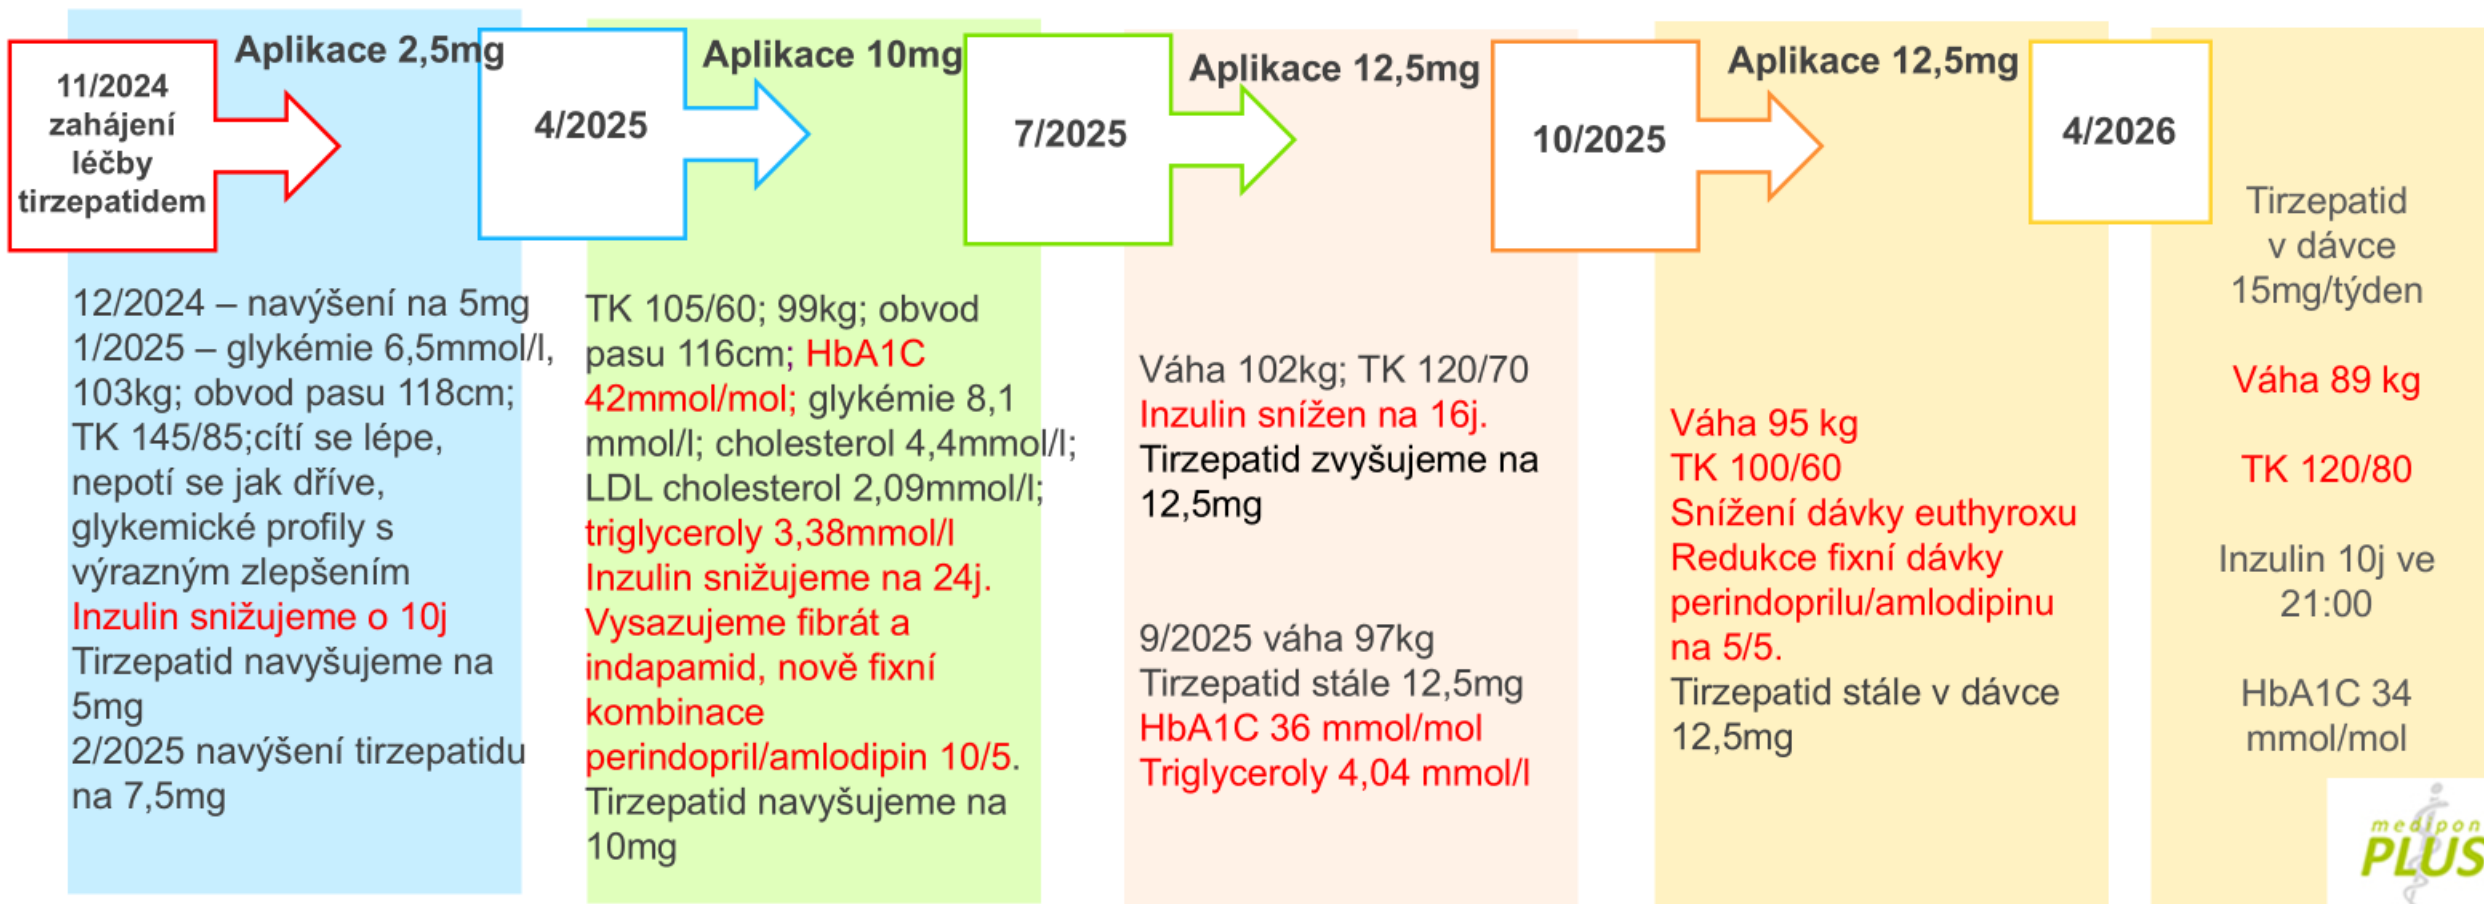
11/2024 zahájení léčby tirzepatidem

Aplikace 2,5mg

12/2024 – navýšení na 5mg
1/2025 – glykémie 6,5mmol/l, 103kg; obvod pasu 118cm; TK 145/85;cítí se lépe, nepotí se jak dříve, glykemické profily s výrazným zlepšením
Inzulin snižujeme o 10j
Tirzepatid navyšujeme na 5mg
2/2025 navýšení tirzepatidu na 7,5mg

4/2025

Aplikace 10mg

TK 105/60; 99kg; obvod pasu 116cm; HbA1C 42mmol/mol; glykémie 8,1 mmol/l; cholesterol 4,4mmol/l; LDL cholesterol 2,09mmol/l; triglyceroly 3,38mmol/l
Inzulin snižujeme na 24j.
Vysazujeme fibrát a indapamid, nově fixní kombinace perindopril/amlodipin 10/5.
Tirzepatid navyšujeme na 10mg

7/2025

Aplikace 12,5mg

Váha 102kg; TK 120/70
Inzulin snížen na 16j.
Tirzepatid zvyšujeme na 12,5mg

9/2025 váha 97kg
Tirzepatid stále 12,5mg
HbA1C 36 mmol/mol
Triglyceroly 4,04 mmol/l

10/2025

Aplikace 12,5mg

Váha 95 kg
TK 100/60
Snížení dávky euthyroxu
Redukce fixní dávky perindoprilu/amlodipinu na 5/5.
Tirzepatid stále v dávce 12,5mg

4/2026

Tirzepatid v dávce 15mg/týden

Váha 89 kg

TK 120/80

Inzulin 10j ve 21:00

HbA1C 34 mmol/mol

medipon PLUS